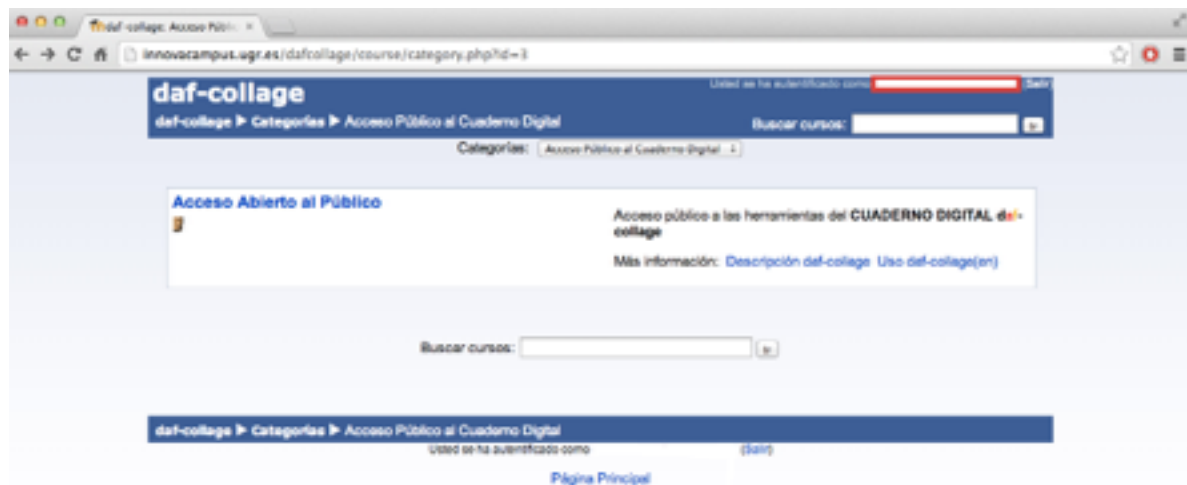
daf-collage: Acceso Públic ×

innovacampus.ugr.es/dafcollage/course/category.php?id=3

daf-collage

Usted se ha autentificado como (Salir)

daf-collage ▶ Categorías ▶ Acceso Público al Cuaderno Digital

Buscar cursos: Ir

Categorías: Acceso Público al Cuaderno Digital

Acceso Abierto al Público

Acceso público a las herramientas del CUADERNO DIGITAL daf-collage

Más información: Descripción daf-collage Uso daf-collage(en)

Buscar cursos: Ir

daf-collage ▶ Categorías ▶ Acceso Público al Cuaderno Digital

Usted se ha autentificado como (Salir)

Página Principal